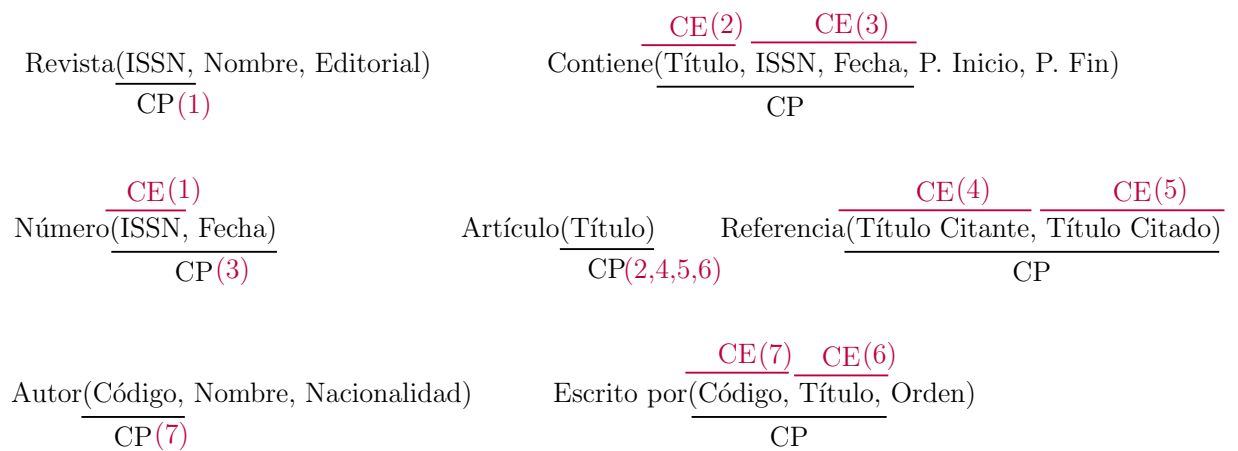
Revista(ISSN, Nombre, Editorial)
CP(1)

CE(2) CE(3)
Contiene(Título, ISSN, Fecha, P. Inicio, P. Fin)
CP

CE(1)
Número(ISSN, Fecha)
CP(3)

Artículo(Título)
CP(2,4,5,6)

CE(4) CE(5)
Referencia(Título Citante, Título Citado)
CP

Autor(Código, Nombre, Nacionalidad)
CP(7)

CE(7) CE(6)
Escrito por(Código, Título, Orden)
CP